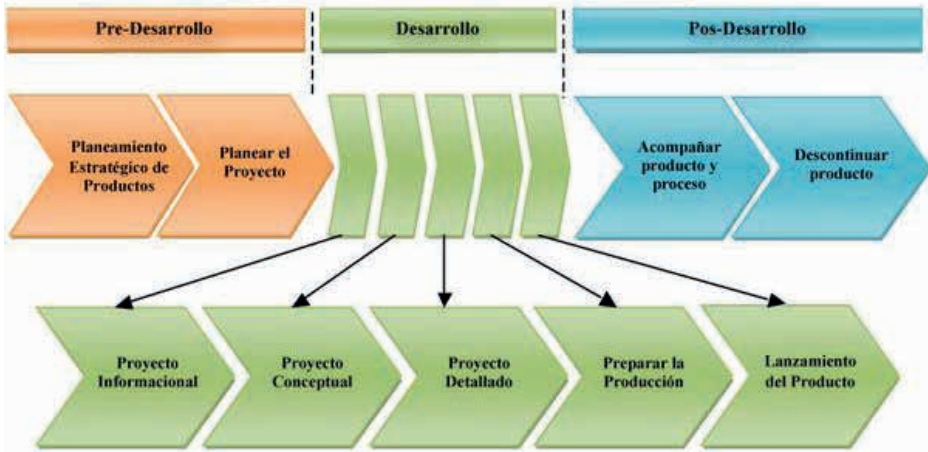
Pre-Desarrollo

Desarrollo

Pos-Desarrollo

Planeamiento Estratégico de Productos

Planear el Proyecto

Acompañar producto y proceso

Descontinuar producto

Proyecto Informacional

Proyecto Conceptual

Proyecto Detallado

Preparar la Producción

Lanzamiento del Producto